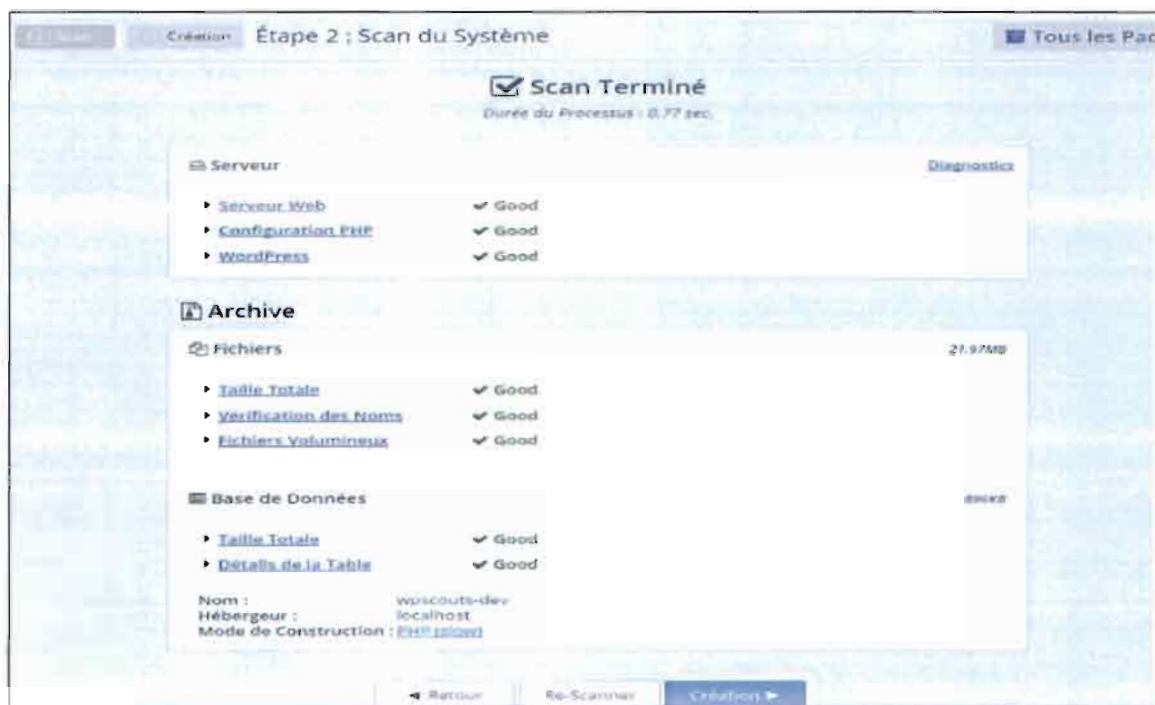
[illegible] Création Étape 2 : Scan du Système

Tous les Pa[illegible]

Scan Terminé

Durée du Processus : 0.77 sec.

Serveur

Diagnostics

Serveur Web ✔ Good

Configuration PHP ✔ Good

WordPress ✔ Good

Archive

Fichiers

21.97MB

Taille Totale ✔ Good

Vérification des Noms ✔ Good

Fichiers Volumineux ✔ Good

Base de Données

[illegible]

Taille Totale ✔ Good

Détails de la Table ✔ Good

Nom : wpscouts-dev
Hébergeur : localhost
Mode de Construction : PHP (slow)

◄ Retour Re-Scanner Création ►